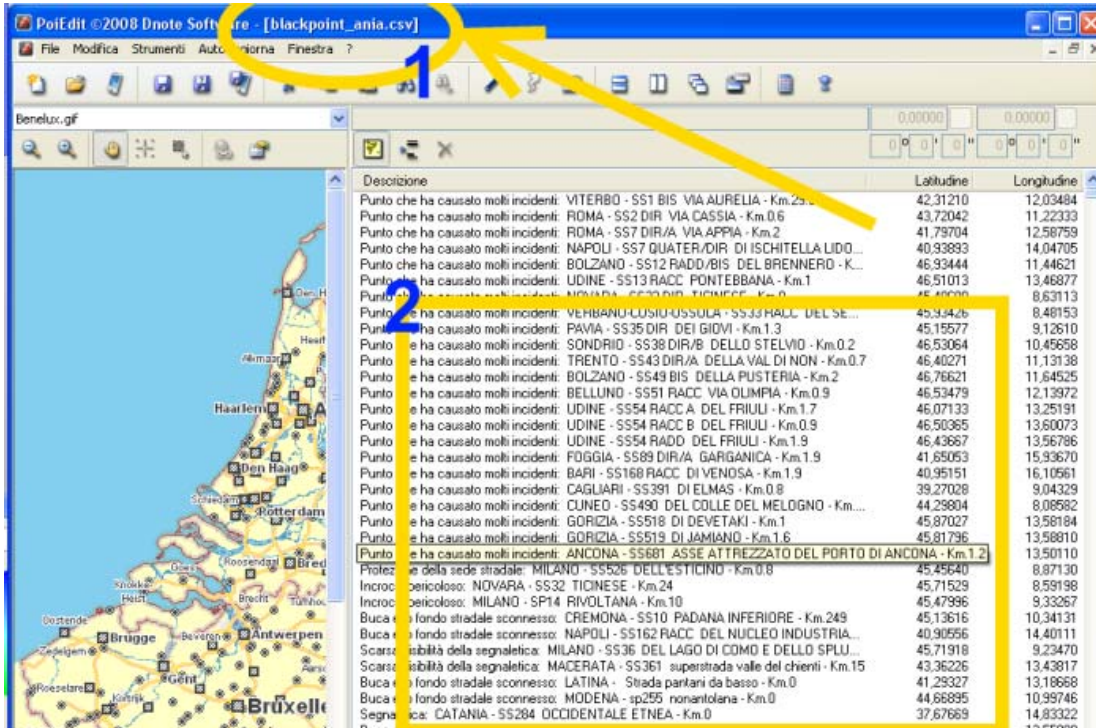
PoiEdit ©2008 Dnote Soft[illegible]re - [blackpoint_ania.csv]

File Modifica Strumenti Auto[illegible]iorna Finestra ?

1

Benelux.gif

0,00000 0,00000

0 0' 0" 0 0' 0"

| Descrizione | Latitudine | Longitudine |
|---|---|---|
| Punto che ha causato molti incidenti: VITERBO - SS1 BIS VIA AURELIA - Km.2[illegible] | 42,31210 | 12,03484 |
| Punto che ha causato molti incidenti: ROMA - SS2 DIR VIA CASSIA - Km.0.6 | 43,72042 | 11,22333 |
| Punto che ha causato molti incidenti: ROMA - SS7 DIR/A VIA APPIA - Km.2 | 41,79704 | 12,58759 |
| Punto che ha causato molti incidenti: NAPOLI - SS7 QUATER/DIR DI ISCHITELLA LIDO... | 40,93893 | 14,04705 |
| Punto che ha causato molti incidenti: BOLZANO - SS12 RADD/BIS DEL BRENNERO - K... | 46,93444 | 11,44621 |
| Punto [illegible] ha causato molti incidenti: UDINE - SS13 RACC PONTEBBANA - Km.1 | 46,51013 | 13,46877 |
| Punto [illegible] | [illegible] | 8,63113 |
| Punt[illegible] ha causato molti incidenti: VERBANO-CUSIO-OSSOLA - SS33 RACC DEL SE... | 45,93426 | 8,48153 |
| Punt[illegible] ha causato molti incidenti: PAVIA - SS35 DIR DEI GIOVI - Km.1.3 | 45,15577 | 9,12610 |
| Punto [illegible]e ha causato molti incidenti: SONDRIO - SS38 DIR/B DELLO STELVIO - Km.0.2 | 46,53064 | 10,45658 |
| Punto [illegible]e ha causato molti incidenti: TRENTO - SS43 DIR/A DELLA VAL DI NON - Km.0.7 | 46,40271 | 11,13138 |
| Punto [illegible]e ha causato molti incidenti: BOLZANO - SS49 BIS DELLA PUSTERIA - Km.2 | 46,76621 | 11,64525 |
| Punto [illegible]e ha causato molti incidenti: BELLUNO - SS51 RACC VIA OLIMPIA - Km.0.9 | 46,53479 | 12,13972 |
| Punto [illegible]e ha causato molti incidenti: UDINE - SS54 RACC A DEL FRIULI - Km.1.7 | 46,07133 | 13,25191 |
| Punto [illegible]e ha causato molti incidenti: UDINE - SS54 RACC A DEL FRIULI - Km.0.9 | 46,50365 | 13,60073 |
| Punto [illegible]e ha causato molti incidenti: UDINE - SS54 RADD DEL FRIULI - Km.1.9 | 46,43667 | 13,56786 |
| Punto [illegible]e ha causato molti incidenti: FOGGIA - SS89 DIR/A GARGANICA - Km.1.9 | 41,65053 | 15,93670 |
| Punto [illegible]e ha causato molti incidenti: BARI - SS168 RACC DI VENOSA - Km.1.9 | 40,95151 | 16,10561 |
| Punto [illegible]e ha causato molti incidenti: CAGLIARI - SS391 DI ELMAS - Km.0.8 | 39,27028 | 9,04329 |
| Punto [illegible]e ha causato molti incidenti: CUNEO - SS490 DEL COLLE DEL MELOGNO - Km.... | 44,29804 | 8,08582 |
| Punto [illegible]e ha causato molti incidenti: GORIZIA - SS518 DI DEVETAKI - Km.1 | 45,87027 | 13,58184 |
| Punto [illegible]e ha causato molti incidenti: GORIZIA - SS519 DI JAMIANO - Km.1.6 | 45,81796 | 13,58810 |
| Punto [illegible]e ha causato molti incidenti: ANCONA - SS681 ASSE ATTREZZATO DEL PORTO DI ANCONA - Km.1.2 | | 13,50110 |
| Protez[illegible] della sede stradale: MILANO - SS526 DELL'ESTICINO - Km.0.8 | 45,45640 | 8,87130 |
| Incroc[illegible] pericoloso: NOVARA - SS32 TICINESE - Km.24 | 45,71529 | 8,59198 |
| Incroc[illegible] pericoloso: MILANO - SP14 RIVOLTANA - Km.10 | 45,47996 | 9,33267 |
| Buca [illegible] fondo stradale sconnesso: CREMONA - SS10 PADANA INFERIORE - Km.249 | 45,13616 | 10,34131 |
| Buca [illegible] fondo stradale sconnesso: NAPOLI - SS162 RACC DEL NUCLEO INDUSTRIA... | 40,90556 | 14,40111 |
| Scarsa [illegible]isibilità della segnaletica: MILANO - SS36 DEL LAGO DI COMO E DELLO SPLU... | 45,71918 | 9,23470 |
| Scarsa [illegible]isibilità della segnaletica: MACERATA - SS361 superstrada valle del chienti - Km.15 | 43,36226 | 13,43817 |
| Buca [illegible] fondo stradale sconnesso: LATINA - Strada pantani da basso - Km.0 | 41,29327 | 13,18668 |
| Buca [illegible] fondo stradale sconnesso: MODENA - sp255 nonantolana - Km.0 | 44,66895 | 10,99746 |
| Segna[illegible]ica: CATANIA - SS284 OCCIDENTALE ETNEA - Km.0 | 37,67669 | 14,83322 |

2

Den H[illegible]
Heer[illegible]
Alkmaar
Haarlem
A
Den Haag
Schiedam
Rotterdam
Goes
Roosendaal
Bred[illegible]
Knokke
Heist
Brecht
Turnho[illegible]
Oostende
Brugge
Beveren
Antwerpen
Zedelgem
Gent
Roeselare
Kortrijk
Bruxelle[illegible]